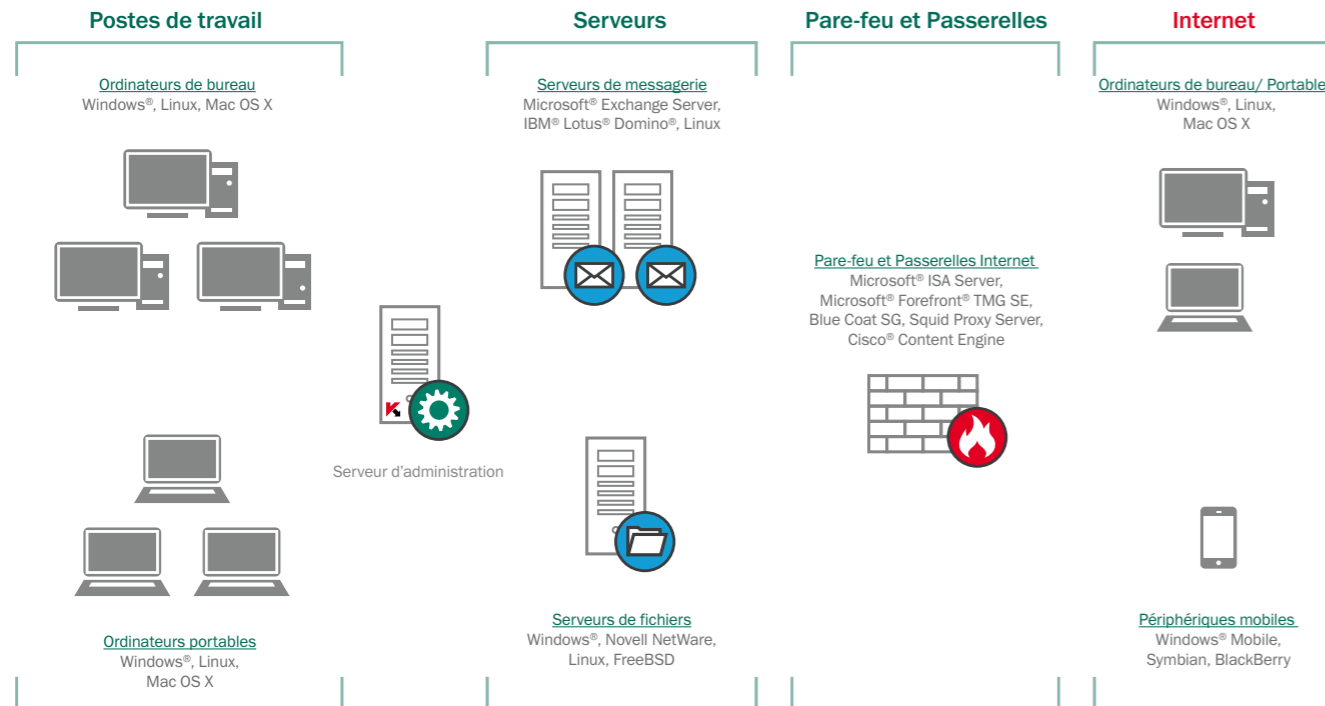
Postes de travail

Ordinateurs de bureau
Windows®, Linux, Mac OS X

Ordinateurs portables
Windows®, Linux, Mac OS X

Serveur d'administration

Serveurs

Serveurs de messagerie
Microsoft® Exchange Server, IBM® Lotus® Domino®, Linux

Serveurs de fichiers
Windows®, Novell NetWare, Linux, FreeBSD

Pare-feu et Passerelles

Pare-feu et Passerelles Internet
Microsoft® ISA Server, Microsoft® Forefront® TMG SE, Blue Coat SG, Squid Proxy Server, Cisco® Content Engine

Internet

Ordinateurs de bureau/ Portable
Windows®, Linux, Mac OS X

Périphériques mobiles
Windows® Mobile, Symbian, BlackBerry